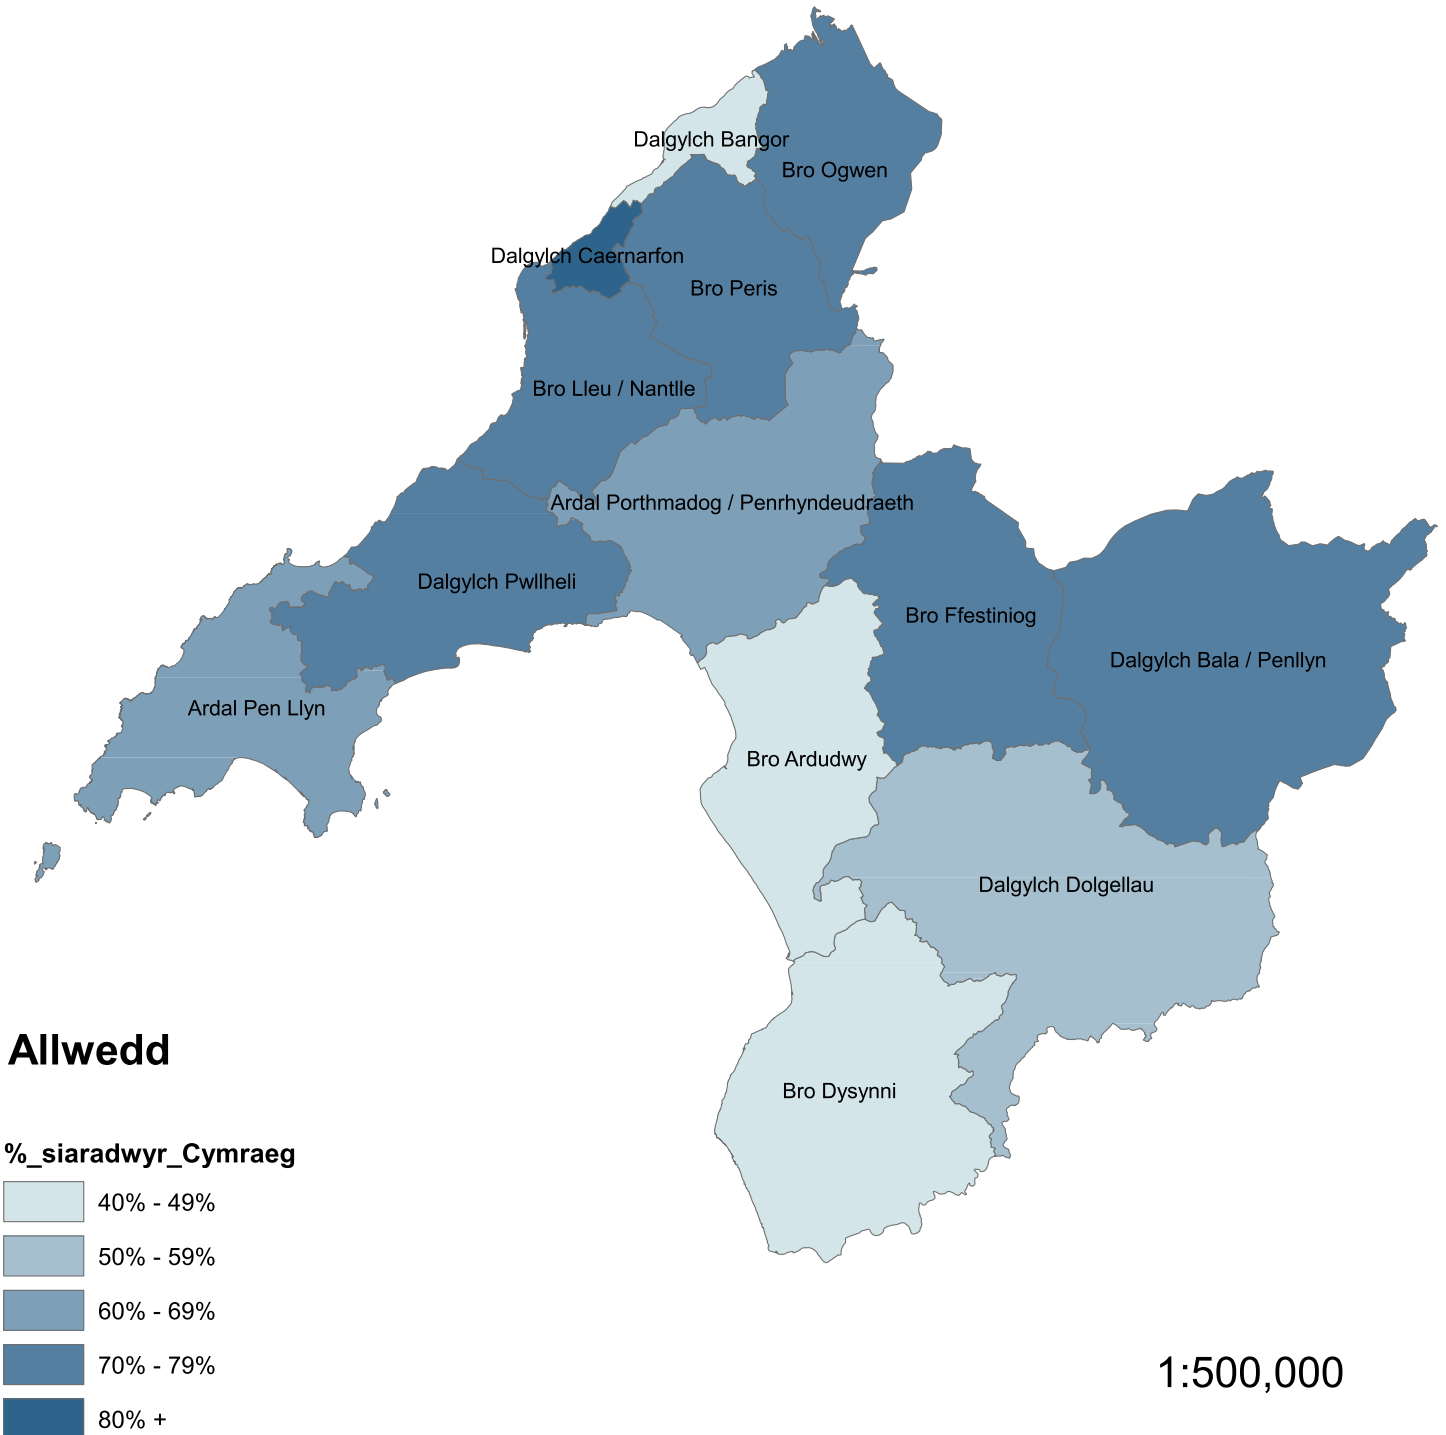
Dalgylch Bangor
Bro Ogwen
Dalgylch Caernarfon
Bro Peris
Bro Lleu / Nantlle
Ardal Porthmadog / Penrhyndeudraeth
Dalgylch Pwllheli
Bro Ffestiniog
Dalgylch Bala / Penllyn
Ardal Pen Llyn
Bro Ardudwy
Dalgylch Dolgellau
Bro Dysynni

Allwedd

%_siaradwyr_Cymraeg
40% - 49%
50% - 59%
60% - 69%
70% - 79%
80% +

1:500,000